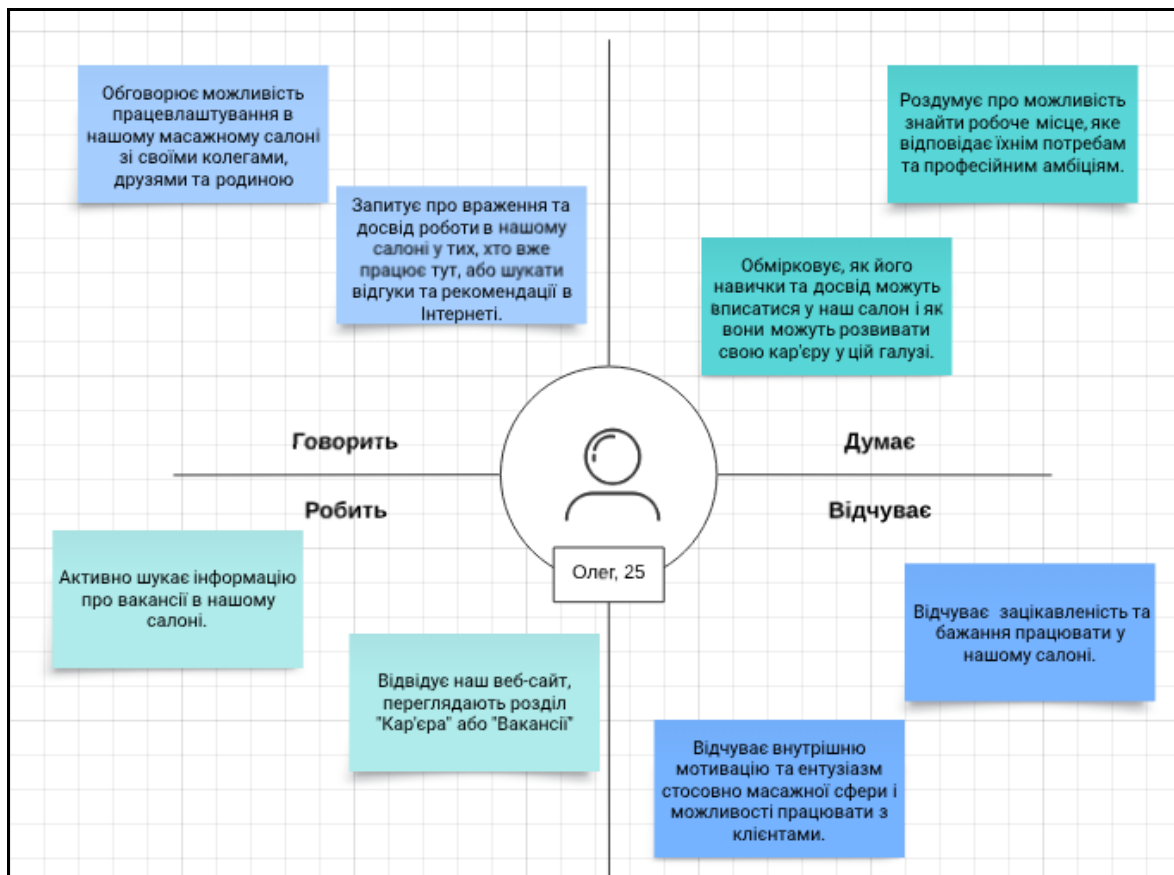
Обговорює можливість працевлаштування в нашому масажному салоні зі своїми колегами, друзями та родиною

Запитує про враження та досвід роботи в нашому салоні у тих, хто вже працює тут, або шукати відгуки та рекомендації в Інтернеті.

Роздумує про можливість знайти робоче місце, яке відповідає їхнім потребам та професійним амбіціям.

Обмірковує, як його навички та досвід можуть вписатися у наш салон і як вони можуть розвивати свою кар'єру у цій галузі.

Говорить

Думає

Робить

Відчуває

Олег, 25

Активно шукає інформацію про вакансії в нашому салоні.

Відвідує наш веб-сайт, переглядають розділ "Кар'єра" або "Вакансії"

Відчуває зацікавленість та бажання працювати у нашому салоні.

Відчуває внутрішню мотивацію та ентузіазм стосовно масажної сфери і можливості працювати з клієнтами.